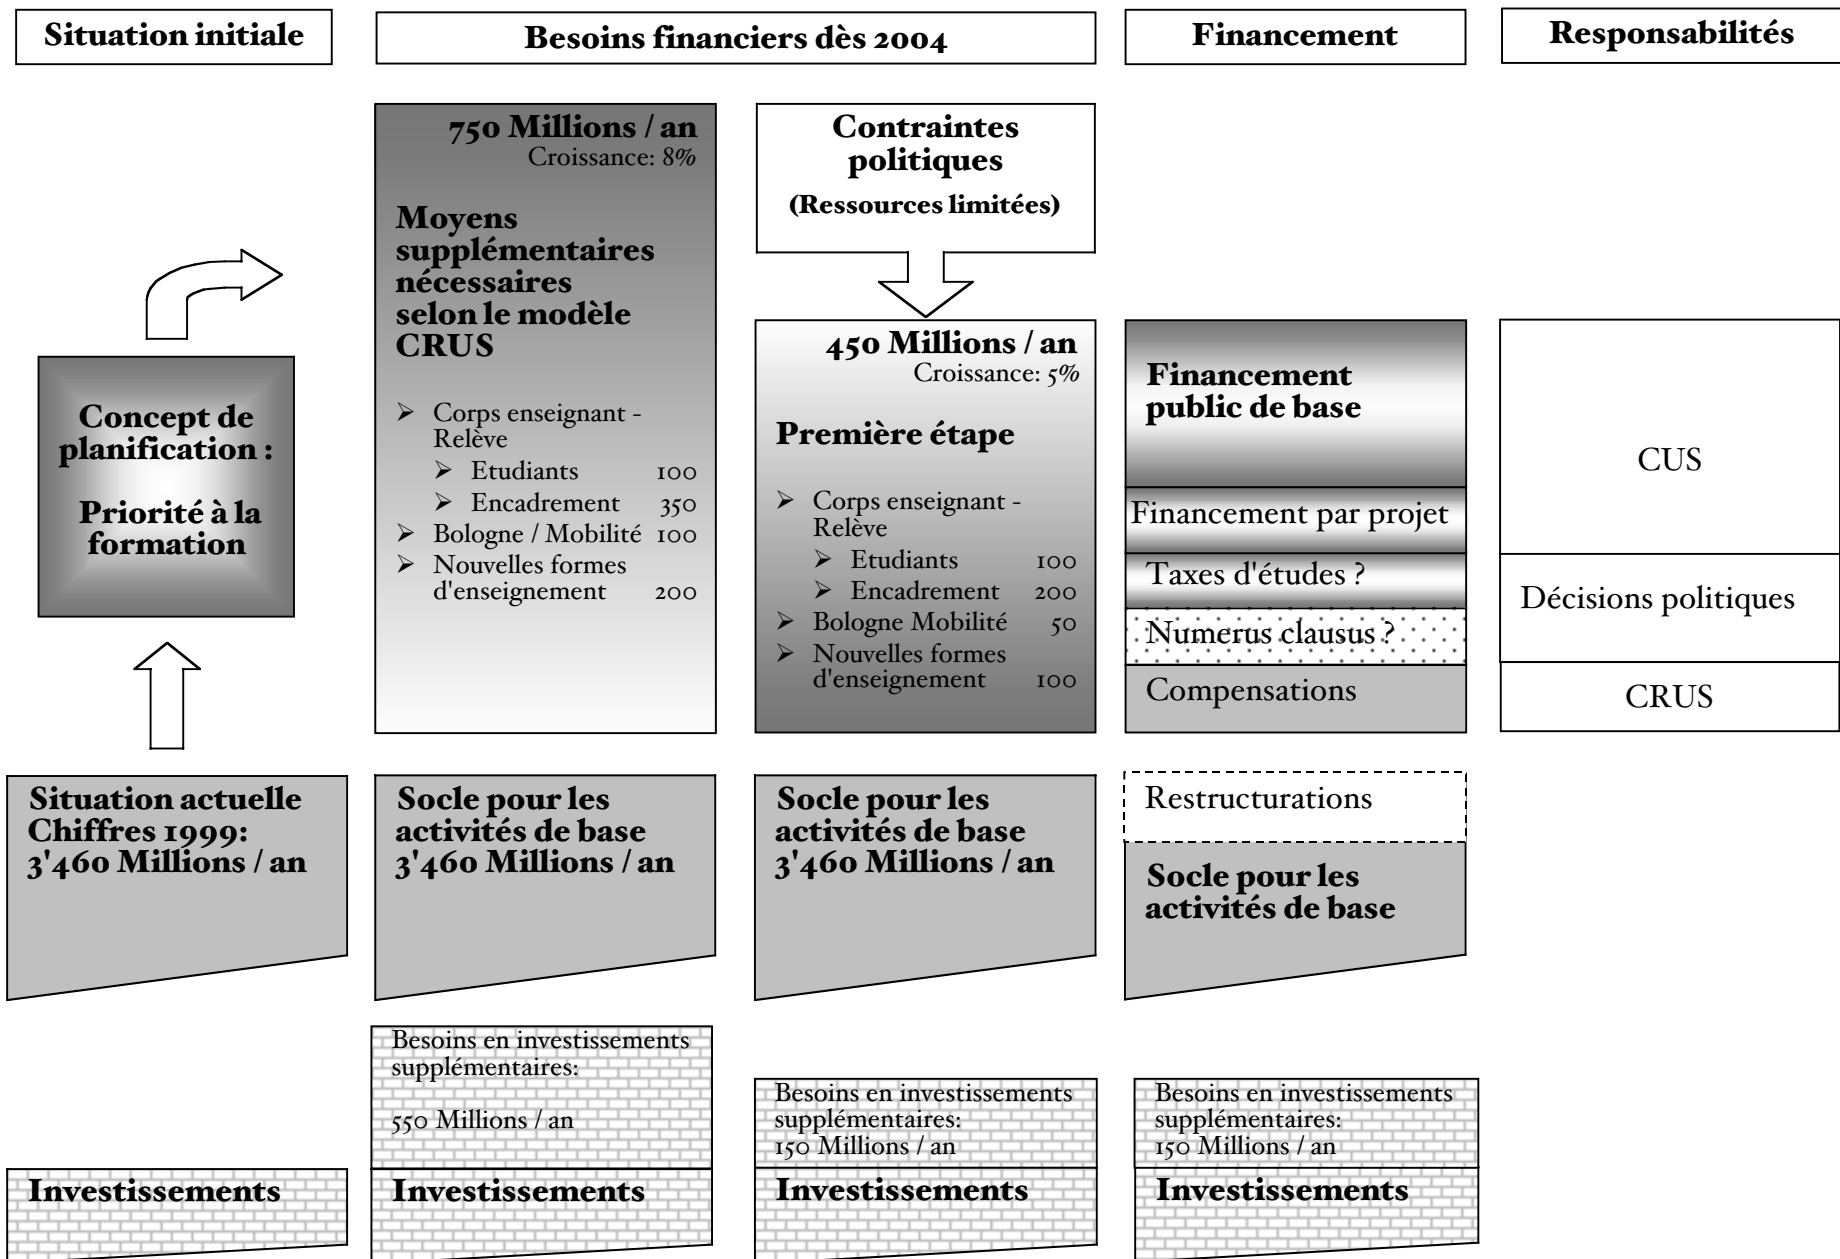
Situation initiale

Besoins financiers dès 2004

Financement

Responsabilités

750 Millions / an
Croissance: 8%

Moyens supplémentaires nécessaires selon le modèle CRUS

➢ Corps enseignant - Relève
➢ Etudiants 100
➢ Encadrement 350
➢ Bologne / Mobilité 100
➢ Nouvelles formes d'enseignement 200

Contraintes politiques
(Ressources limitées)

450 Millions / an
Croissance: 5%

Première étape

➢ Corps enseignant - Relève
➢ Etudiants 100
➢ Encadrement 200
➢ Bologne Mobilité 50
➢ Nouvelles formes d'enseignement 100

Financement public de base

Financement par projet

Taxes d'études ?

Numerus clausus ?

Compensations

CUS

Décisions politiques

CRUS

Concept de planification :

Priorité à la formation

Situation actuelle Chiffres 1999: 3'460 Millions / an

Socle pour les activités de base 3'460 Millions / an

Socle pour les activités de base 3'460 Millions / an

Restructurations

Socle pour les activités de base

Besoins en investissements supplémentaires:

550 Millions / an

Besoins en investissements supplémentaires:
150 Millions / an

Besoins en investissements supplémentaires:
150 Millions / an

Investissements

Investissements

Investissements

Investissements